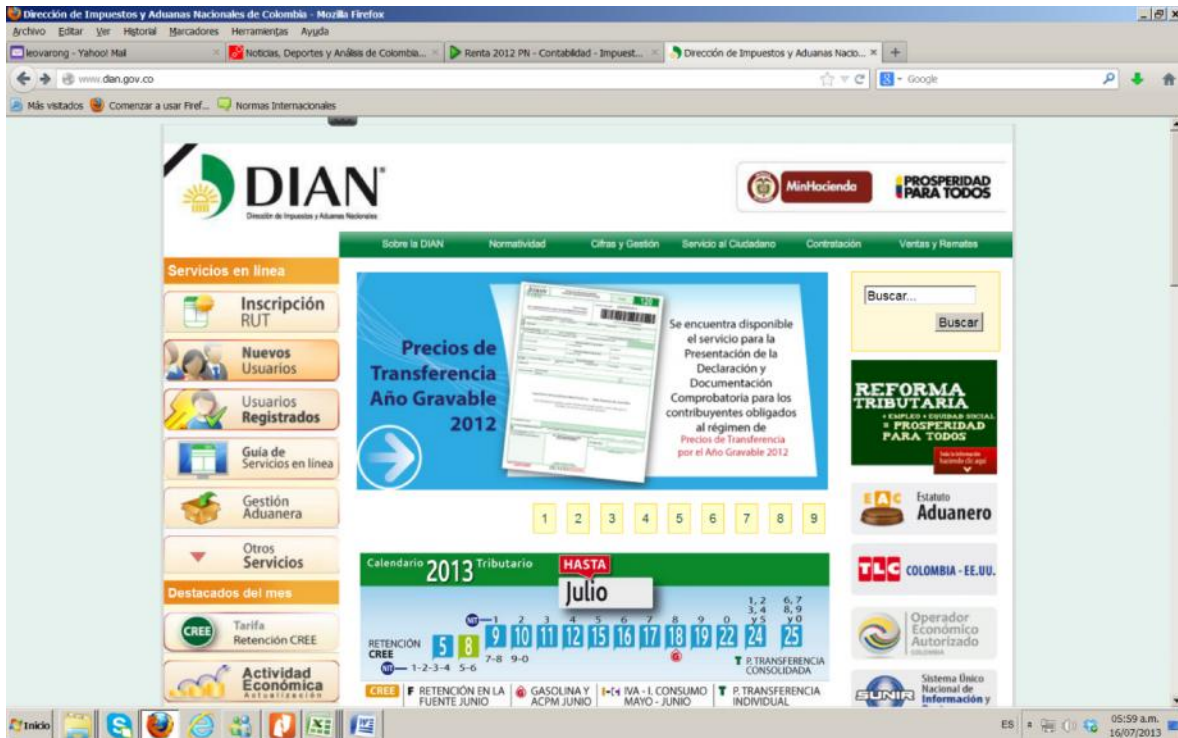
Dirección de Impuestos y Aduanas Nacionales de Colombia - Mozilla Firefox

Archivo Editar Ver Historial Marcadores Herramientas Ayuda

leovarong - Yahoo! Mail | Noticias, Deportes y Análisis de Colombia... | Renta 2012 PN - Contabilidad - Impuest... | Dirección de Impuestos y Aduanas Nacio... | +

www.dian.gov.co

Google

Más visitados | Comenzar a usar Firef... | Normas Internacionales

DIAN
Dirección de Impuestos y Aduanas Nacionales

MinHacienda

PROSPERIDAD PARA TODOS

Sobre la DIAN | Normatividad | Cifras y Gestión | Servicio al Ciudadano | Contratación | Ventas y Remates

Servicios en línea

Inscripción RUT

Nuevos Usuarios

Usuarios Registrados

Guía de Servicios en línea

Gestión Aduanera

Otros Servicios

Destacados del mes

Tarifa Retención CREE

Actividad Económica Actualización

Precios de Transferencia Año Gravable 2012

Se encuentra disponible el servicio para la Presentación de la Declaración y Documentación Comprobatoria para los contribuyentes obligados al régimen de Precios de Transferencia por el Año Gravable 2012

1 2 3 4 5 6 7 8 9

Buscar...

Buscar

REFORMA TRIBUTARIA
• EMPLEO • EQUIDAD SOCIAL
= PROSPERIDAD PARA TODOS

Estatuto Aduanero

TLC COLOMBIA - EE.UU.

Operador Económico Autorizado

SUNIR Sistema Único Nacional de Información y

Calendario 2013 Tributario

HASTA

Julio

RETENCIÓN CREE

NIT 1-2-3-4 5-6

5 8 9 10 11 12 15 16 17 18 19 22 24 25

1 2 3 4 5 6 7 8 9 0
7-8 9-0
1, 2, 3, 4 y 5
6, 7, 8, 9 y 0

P. TRANSFERENCIA CONSOLIDADA

CREE F RETENCIÓN EN LA FUENTE JUNIO | GASOLINA Y ACPM JUNIO | I-I IVA - I. CONSUMO MAYO - JUNIO | T P. TRANSFERENCIA INDIVIDUAL

Inicio

ES

05:59 a.m.
16/07/2013